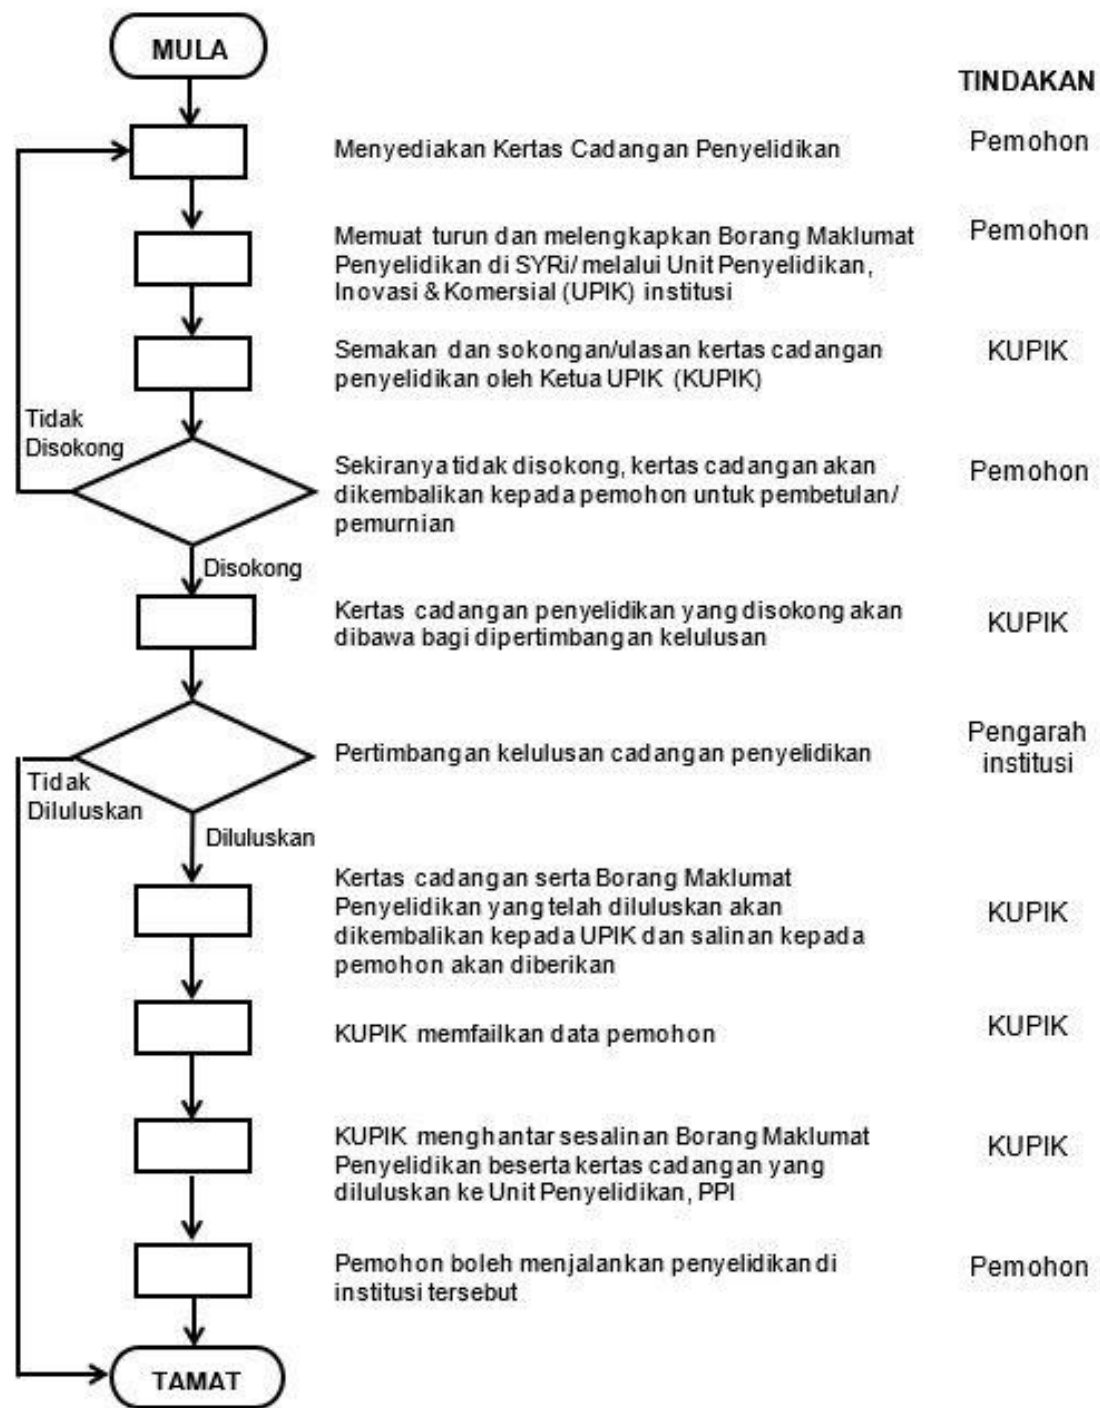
MULA

TINDAKAN

Menyediakan Kertas Cadangan Penyelidikan

Pemohon

Memuat turun dan melengkapkan Borang Maklumat Penyelidikan di SYRi/ melalui Unit Penyelidikan, Inovasi & Komersial (UPIK) institusi

Pemohon

Semakan dan sokongan/ulasan kertas cadangan penyelidikan oleh Ketua UPIK (KUPIK)

KUPIK

Tidak Disokong

Sekiranya tidak disokong, kertas cadangan akan dikembalikan kepada pemohon untuk pembetulan/ pemurnian

Pemohon

Disokong

Kertas cadangan penyelidikan yang disokong akan dibawa bagi dipertimbangan kelulusan

KUPIK

Pertimbangan kelulusan cadangan penyelidikan

Pengarah institusi

Tidak Diluluskan

Diluluskan

Kertas cadangan serta Borang Maklumat Penyelidikan yang telah diluluskan akan dikembalikan kepada UPIK dan salinan kepada pemohon akan diberikan

KUPIK

KUPIK memfailkan data pemohon

KUPIK

KUPIK menghantar sesalinan Borang Maklumat Penyelidikan beserta kertas cadangan yang diluluskan ke Unit Penyelidikan, PPI

KUPIK

Pemohon boleh menjalankan penyelidikan di institusi tersebut

Pemohon

TAMAT